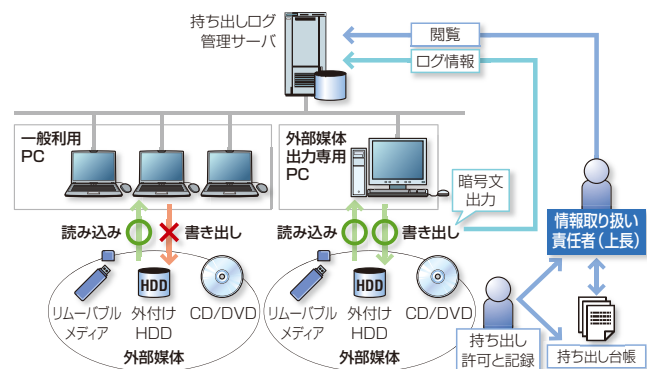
持ち出しログ
管理サーバ

閲覧

ログ情報

一般利用
PC

外部媒体
出力専用
PC

暗号文
出力

読み込み

書き出し

読み込み

書き出し

HDD

リムーバブル
メディア

外付け
HDD

CD/DVD

外部媒体

HDD

リムーバブル
メディア

外付け
HDD

CD/DVD

外部媒体

情報取り扱い
責任者（上長）

持ち出し
許可と記録

持ち出し台帳